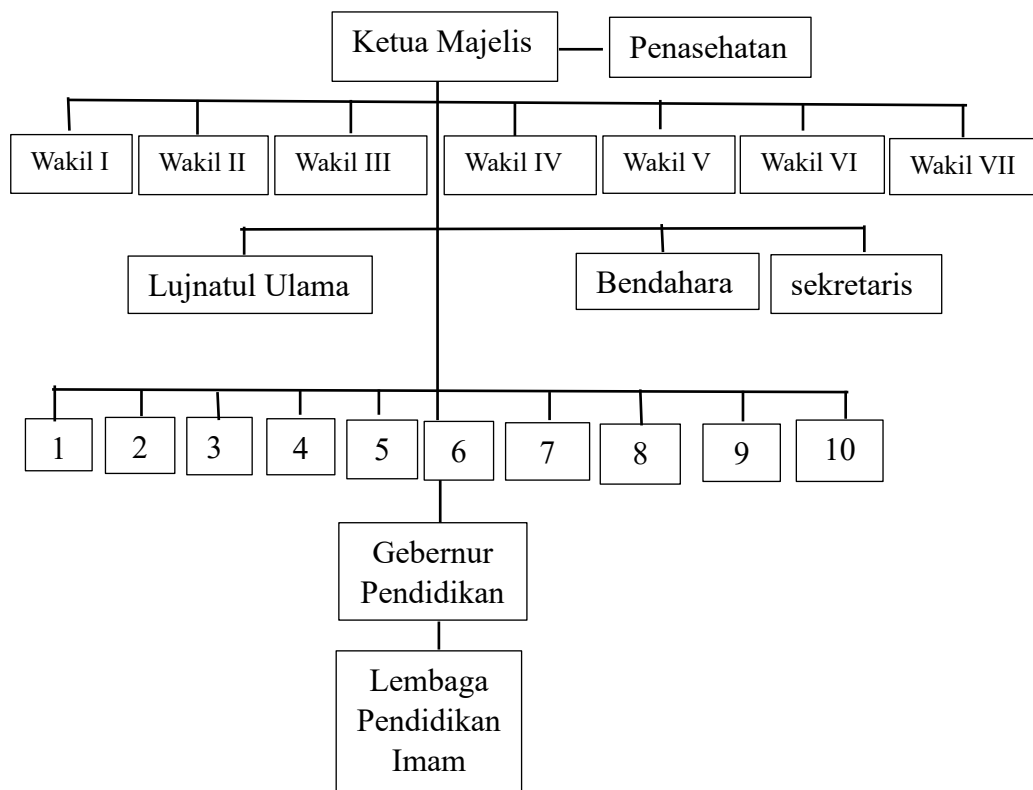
Ketua Majelis

Penasehatan

Wakil I

Wakil II

Wakil III

Wakil IV

Wakil V

Wakil VI

Wakil VII

Lujnatul Ulama

Bendahara

sekretaris

1

2

3

4

5

6

7

8

9

10

Gebernur Pendidikan

Lembaga Pendidikan Imam